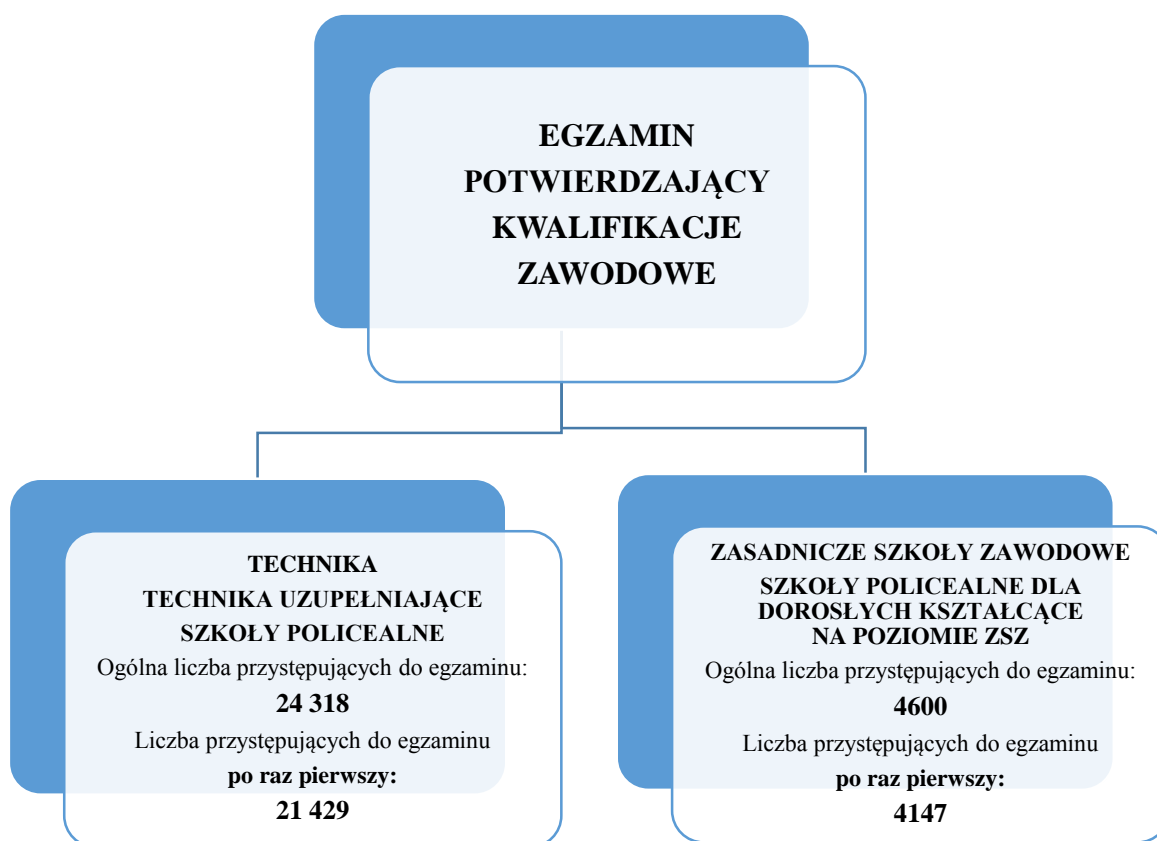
EGZAMIN POTWIERDZAJĄCY KWALIFIKACJE ZAWODOWE

TECHNIKA
TECHNIKA UZUPEŁNIAJĄCE
SZKOŁY POLICEALNE
Ogólna liczba przystępujących do egzaminu:
24 318
Liczba przystępujących do egzaminu
po raz pierwszy:
21 429

ZASADNICZE SZKOŁY ZAWODOWE
SZKOŁY POLICEALNE DLA DOROSŁYCH KSZTAŁCĄCE NA POZIOMIE ZSZ
Ogólna liczba przystępujących do egzaminu:
4600
Liczba przystępujących do egzaminu
po raz pierwszy:
4147